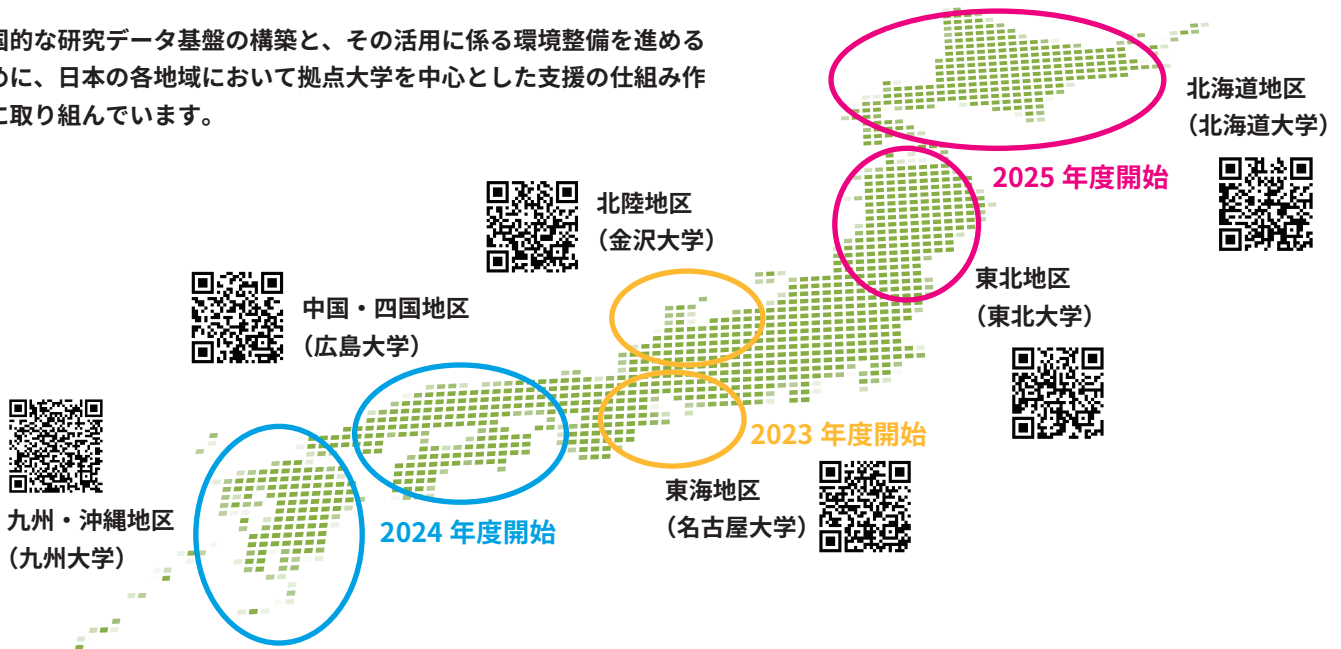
国的な研究データ基盤の構築と、その活用に係る環境整備を進める めに、日本の各地域において拠点大学を中心とした支援の仕組み作 に取り組んでいます。

北海道地区
（北海道大学）

2025 年度開始

北陸地区
（金沢大学）

東北地区
（東北大学）

中国・四国地区
（広島大学）

2023 年度開始

東海地区
（名古屋大学）

九州・沖縄地区
（九州大学）

2024 年度開始